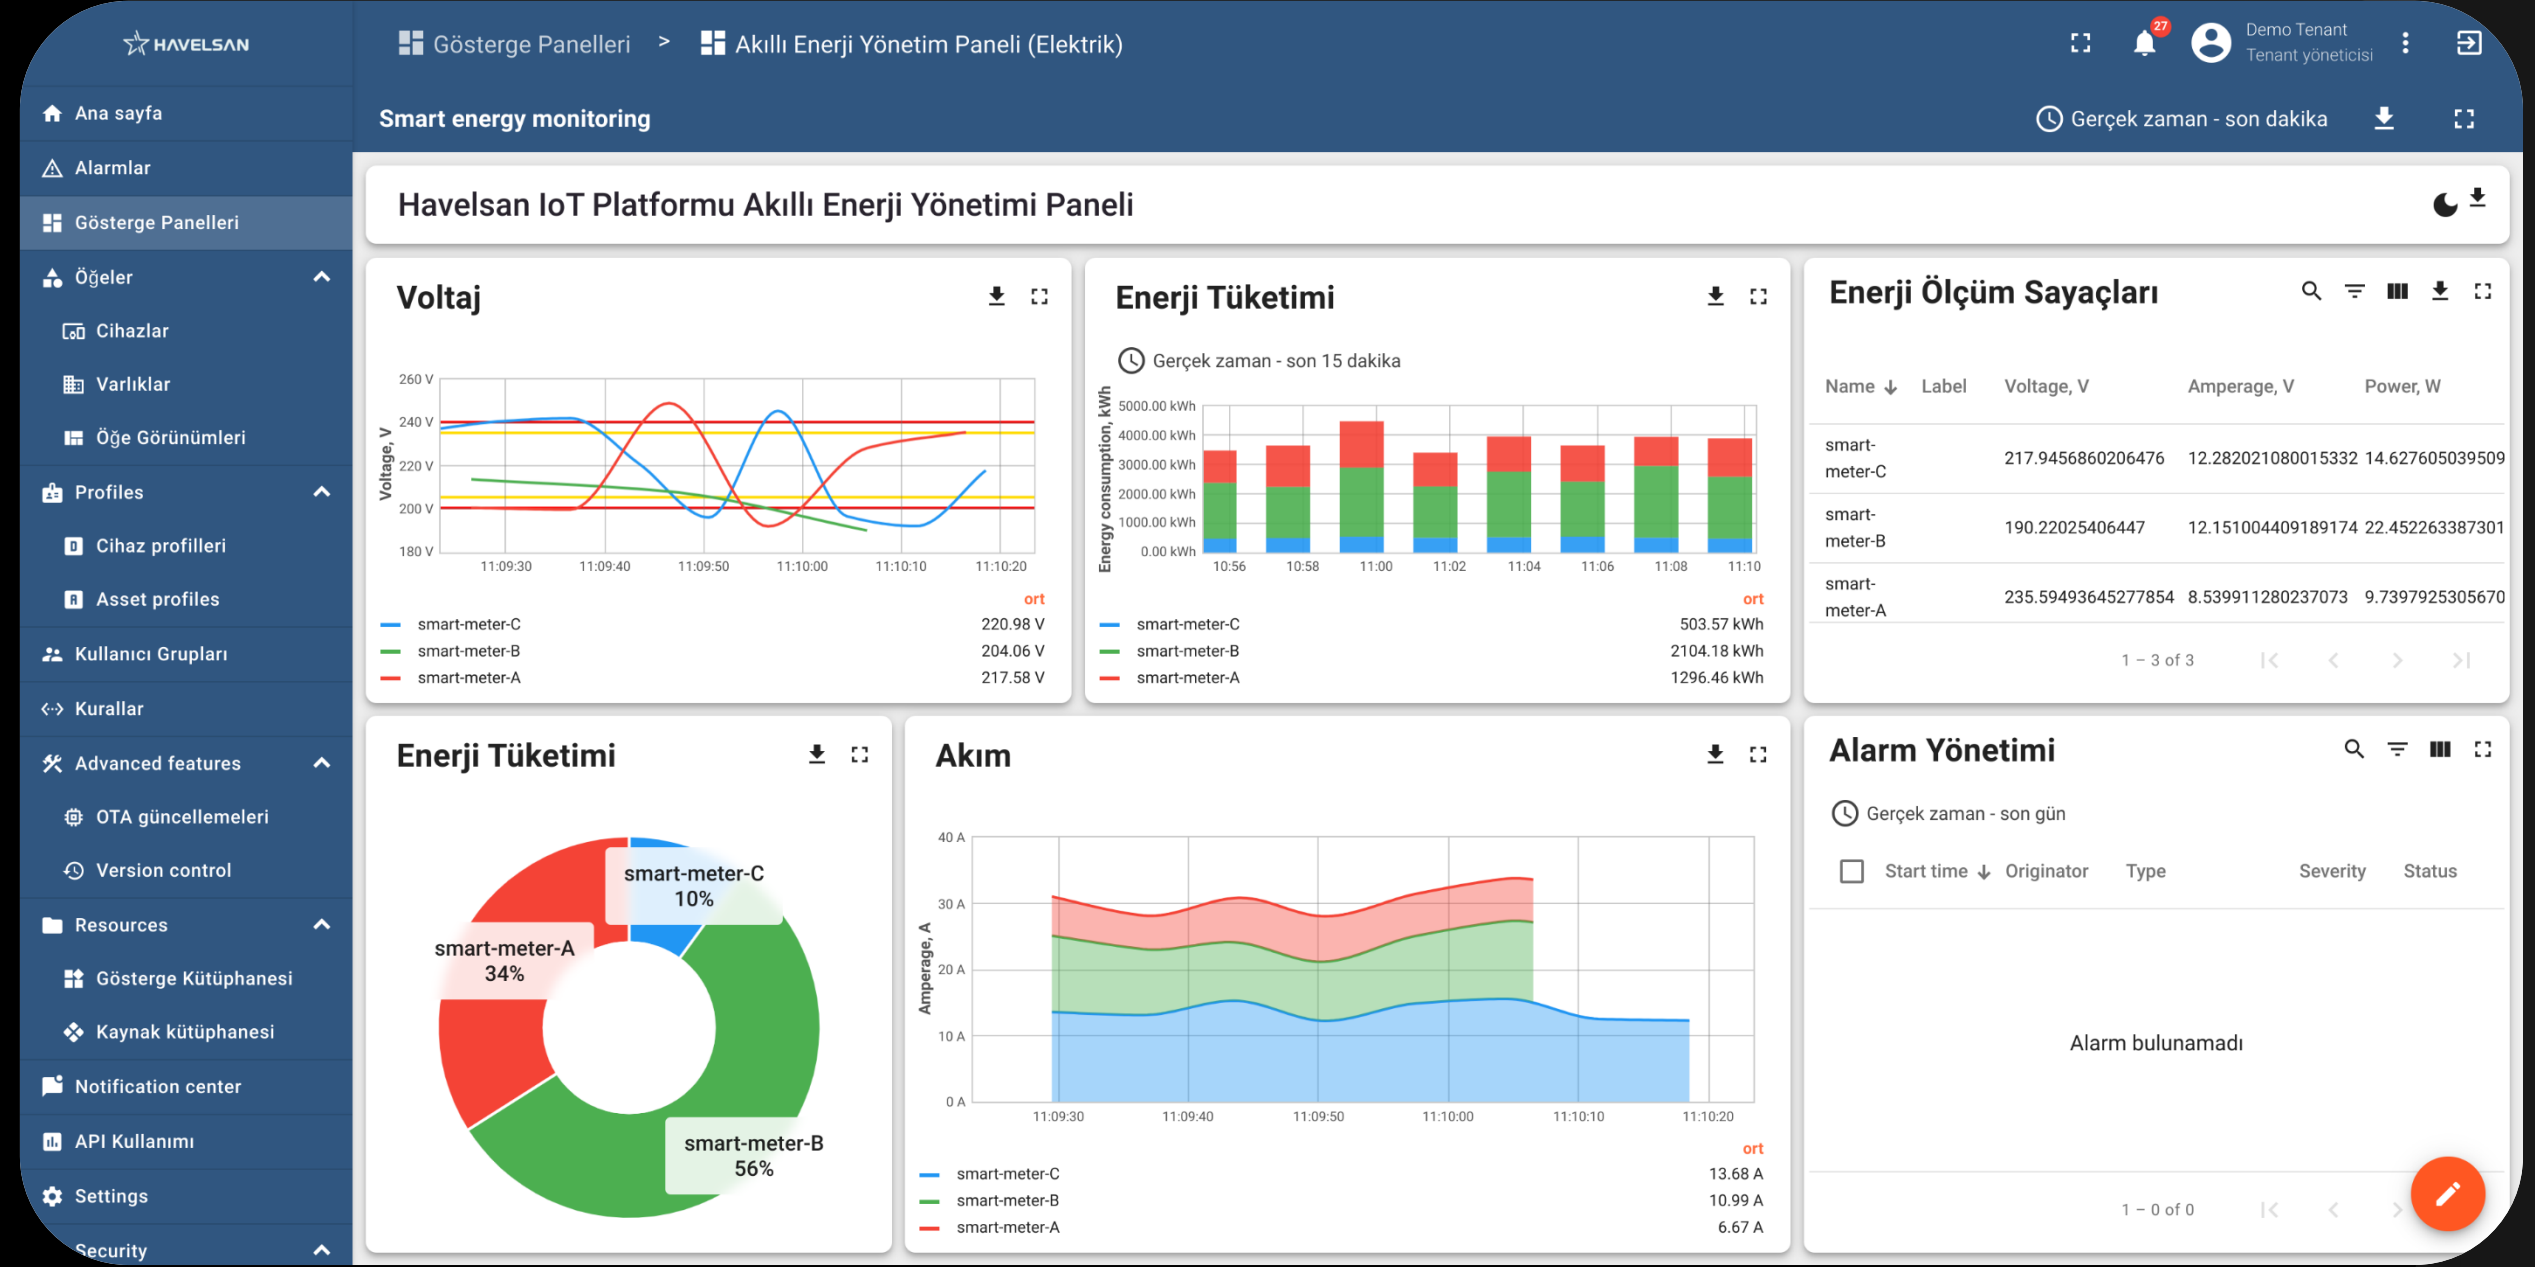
HAVELSAN

Gösterge Panelleri > Akıllı Enerji Yönetim Paneli (Elektrik)

27

Demo Tenant
Tenant yöneticisi

Ana sayfa
Alarmlar
Gösterge Panelleri
Öğeler
Cihazlar
Varlıklar
Öğe Görünümleri
Profiles
Cihaz profilleri
Asset profiles
Kullanıcı Grupları
Kurallar
Advanced features
OTA güncellemeleri
Version control
Resources
Gösterge Kütüphanesi
Kaynak kütüphanesi
Notification center
API Kullanımı
Settings
Security

Smart energy monitoring

Gerçek zaman - son dakika

Havelsan IoT Platformu Akıllı Enerji Yönetimi Paneli

Voltaj

260 V
240 V
220 V
200 V
180 V
Voltage, V
11:09:30 11:09:40 11:09:50 11:10:00 11:10:10 11:10:20

ort
smart-meter-C 220.98 V
smart-meter-B 204.06 V
smart-meter-A 217.58 V

Enerji Tüketimi

Gerçek zaman - son 15 dakika

5000.00 kWh
4000.00 kWh
3000.00 kWh
2000.00 kWh
1000.00 kWh
0.00 kWh
Energy consumption, kWh
10:56 10:58 11:00 11:02 11:04 11:06 11:08 11:10

ort
smart-meter-C 503.57 kWh
smart-meter-B 2104.18 kWh
smart-meter-A 1296.46 kWh

Enerji Ölçüm Sayaçları

| Name | Label | Voltage, V | Amperage, V | Power, W |
|---|---|---|---|---|
| smart-meter-C | | 217.9456860206476 | 12.282021080015332 | 14.627605039509 |
| smart-meter-B | | 190.22025406447 | 12.151004409189174 | 22.452263387301 |
| smart-meter-A | | 235.59493645277854 | 8.539911280237073 | 9.7397925305670 |

1 – 3 of 3

Enerji Tüketimi

smart-meter-C
10%
smart-meter-A
34%
smart-meter-B
56%

Akım

40 A
30 A
20 A
10 A
0 A
Amperage, A
11:09:30 11:09:40 11:09:50 11:10:00 11:10:10 11:10:20

ort
smart-meter-C 13.68 A
smart-meter-B 10.99 A
smart-meter-A 6.67 A

Alarm Yönetimi

Gerçek zaman - son gün

Start time Originator Type Severity Status

Alarm bulunamadı

1 – 0 of 0